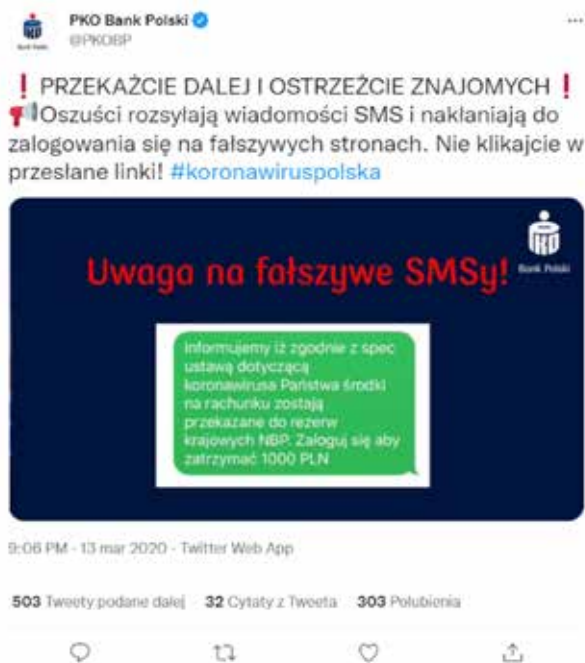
Bank Polski

PKO Bank Polski
@PKOBP

❗ PRZEKAŻCIE DALEJ I OSTRZEŻCIE ZNAJOMYCH ❗
📢Oszuści rozsyłają wiadomości SMS i nakłaniają do zalogowania się na fałszywych stronach. Nie klikajcie w przesłane linki! #koronawiruspolska

Bank Polski

Uwaga na fałszywe SMSy!

Informujemy iż zgodnie z spec ustawą dotyczącą koronawirusa Państwa środki na rachunku zostają przekazane do rezerw krajowych NBP. Zaloguj się aby zatrzymać 1000 PLN

9:06 PM · 13 mar 2020 · Twitter Web App

503 Tweety podane dalej 32 Cytaty z Tweeta 303 Polubienia